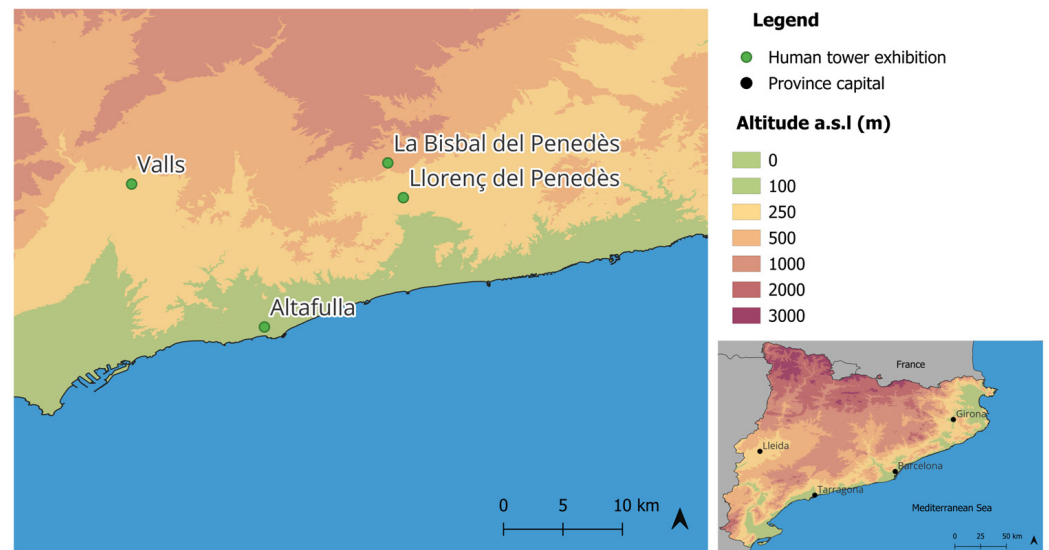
Valls

La Bisbal del Penedès

Llorenç del Penedès

Altafulla

0 5 10 km

Legend

Human tower exhibition

Province capital

Altitude a.s.l (m)

0

100

250

500

1000

2000

3000

France

Girona

Lleida

Barcelona

Tarragona

Mediterranean Sea

0 25 50 km